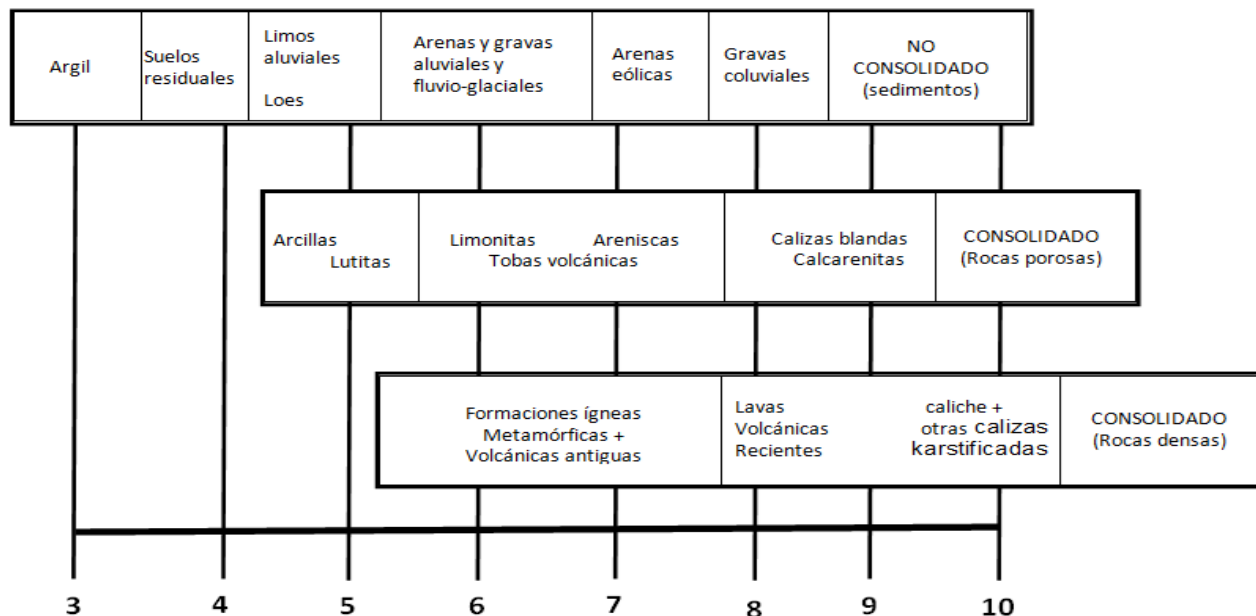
| Argil | Suelos residuales | Limos aluviales Loes | Arenas y gravas aluviales y fluvio-glaciales | Arenas eólicas | Gravas coluviales | NO CONSOLIDADO (sedimentos) |
|---|---|---|---|---|---|---|

| Arcillas Lutitas | Limonitas Areniscas Tobas volcánicas | Calizas blandas Calcarenitas | CONSOLIDADO (Rocas porosas) |
|---|---|---|---|

| Formaciones ígneas Metamórficas + Volcánicas antiguas | Lavas Volcánicas Recientes caliche + otras calizas karstificadas | CONSOLIDADO (Rocas densas) |
|---|---|---|

3 4 5 6 7 8 9 10